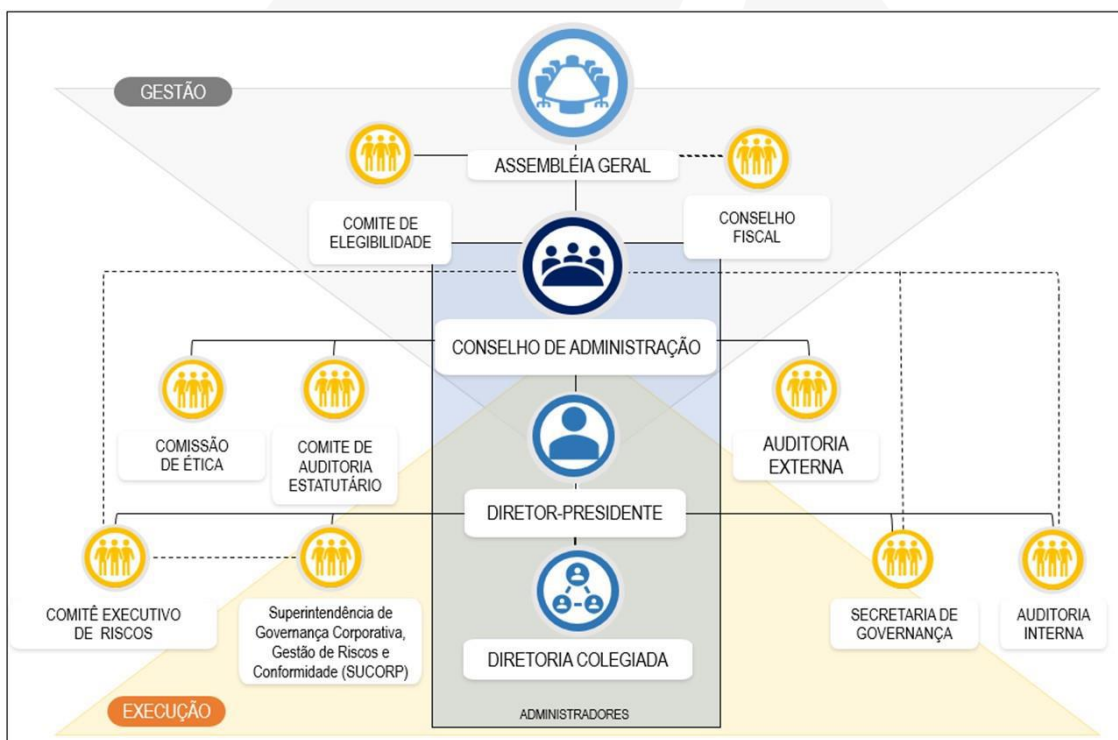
GESTÃO

ASSEMBLÉIA GERAL

COMITE DE ELEGIBILIDADE

CONSELHO FISCAL

CONSELHO DE ADMINISTRAÇÃO

COMISSÃO DE ÉTICA

COMITE DE AUDITORIA ESTATUTÁRIO

AUDITORIA EXTERNA

DIRETOR-PRESIDENTE

COMITÊ EXECUTIVO DE RISCOS

Superintendência de Governança Corporativa, Gestão de Riscos e Conformidade (SUCORP)

DIRETORIA COLEGIADA

SECRETARIA DE GOVERNANÇA

AUDITORIA INTERNA

EXECUÇÃO

ADMINISTRADORES